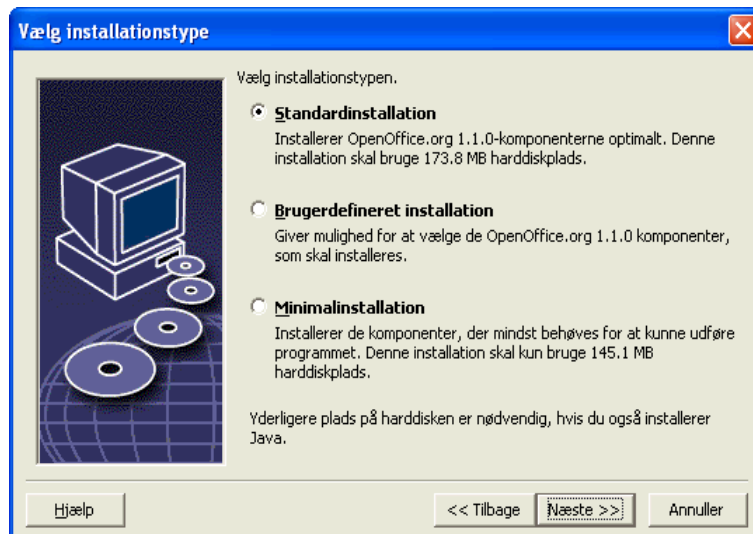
Vælg installationstype

Vælg installationstypen.

Standardinstallation
Installerer OpenOffice.org 1.1.0-komponenterne optimalt. Denne installation skal bruge 173.8 MB harddiskplads.

Brugerdefineret installation
Giver mulighed for at vælge de OpenOffice.org 1.1.0 komponenter, som skal installeres.

Minimalinstallation
Installerer de komponenter, der mindst behøves for at kunne udføre programmet. Denne installation skal kun bruge 145.1 MB harddiskplads.

Yderligere plads på harddisken er nødvendig, hvis du også installerer Java.

Hjælp | << Tilbage | Næste >> | Annuller